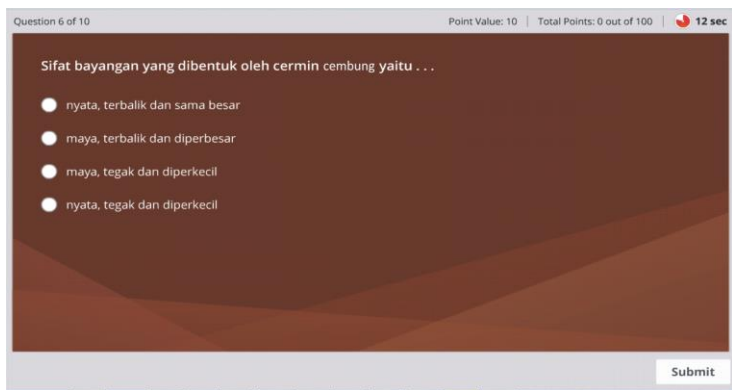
Question 6 of 10

Point Value: 10 | Total Points: 0 out of 100 | 12 sec

Sifat bayangan yang dibentuk oleh cermin cembung yaitu . . .

nyata, terbalik dan sama besar

maya, terbalik dan diperbesar

maya, tegak dan diperkecil

nyata, tegak dan diperkecil

Submit